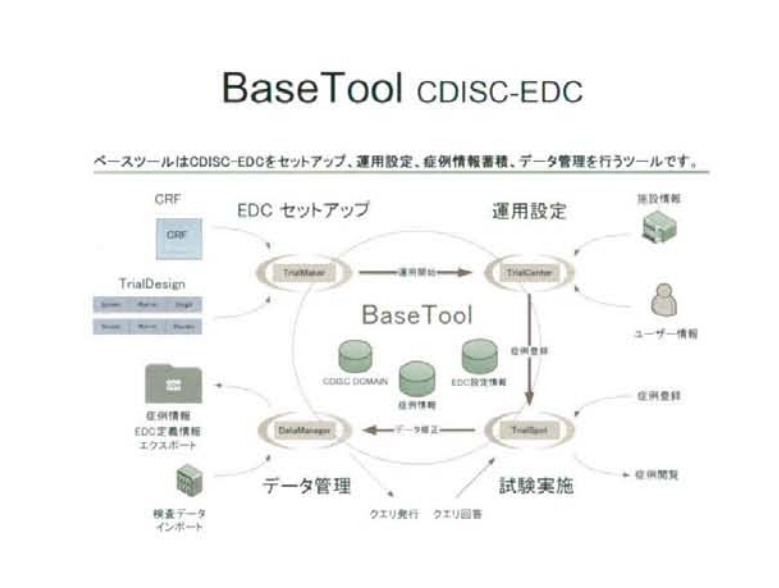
BaseTool CDISC-EDC

ベースツールはCDISC-EDCをセットアップ、運用設定、症例情報蓄積、データ管理を行うツールです。

CRF

CRF

TrialDesign

EDC セットアップ

運用設定

施設情報

TrialMaker

運用開始

TrialCenter

BaseTool

ユーザー情報

症例登録

CDISC DOMAIN

EDC設定情報

症例情報

症例情報
EDC定義情報
エクスポート

DataManager

データ確定

TrialSpot

症例登録

データ管理

試験実施

症例閲覧

検査データ
インポート

クエリ発行

クエリ回答